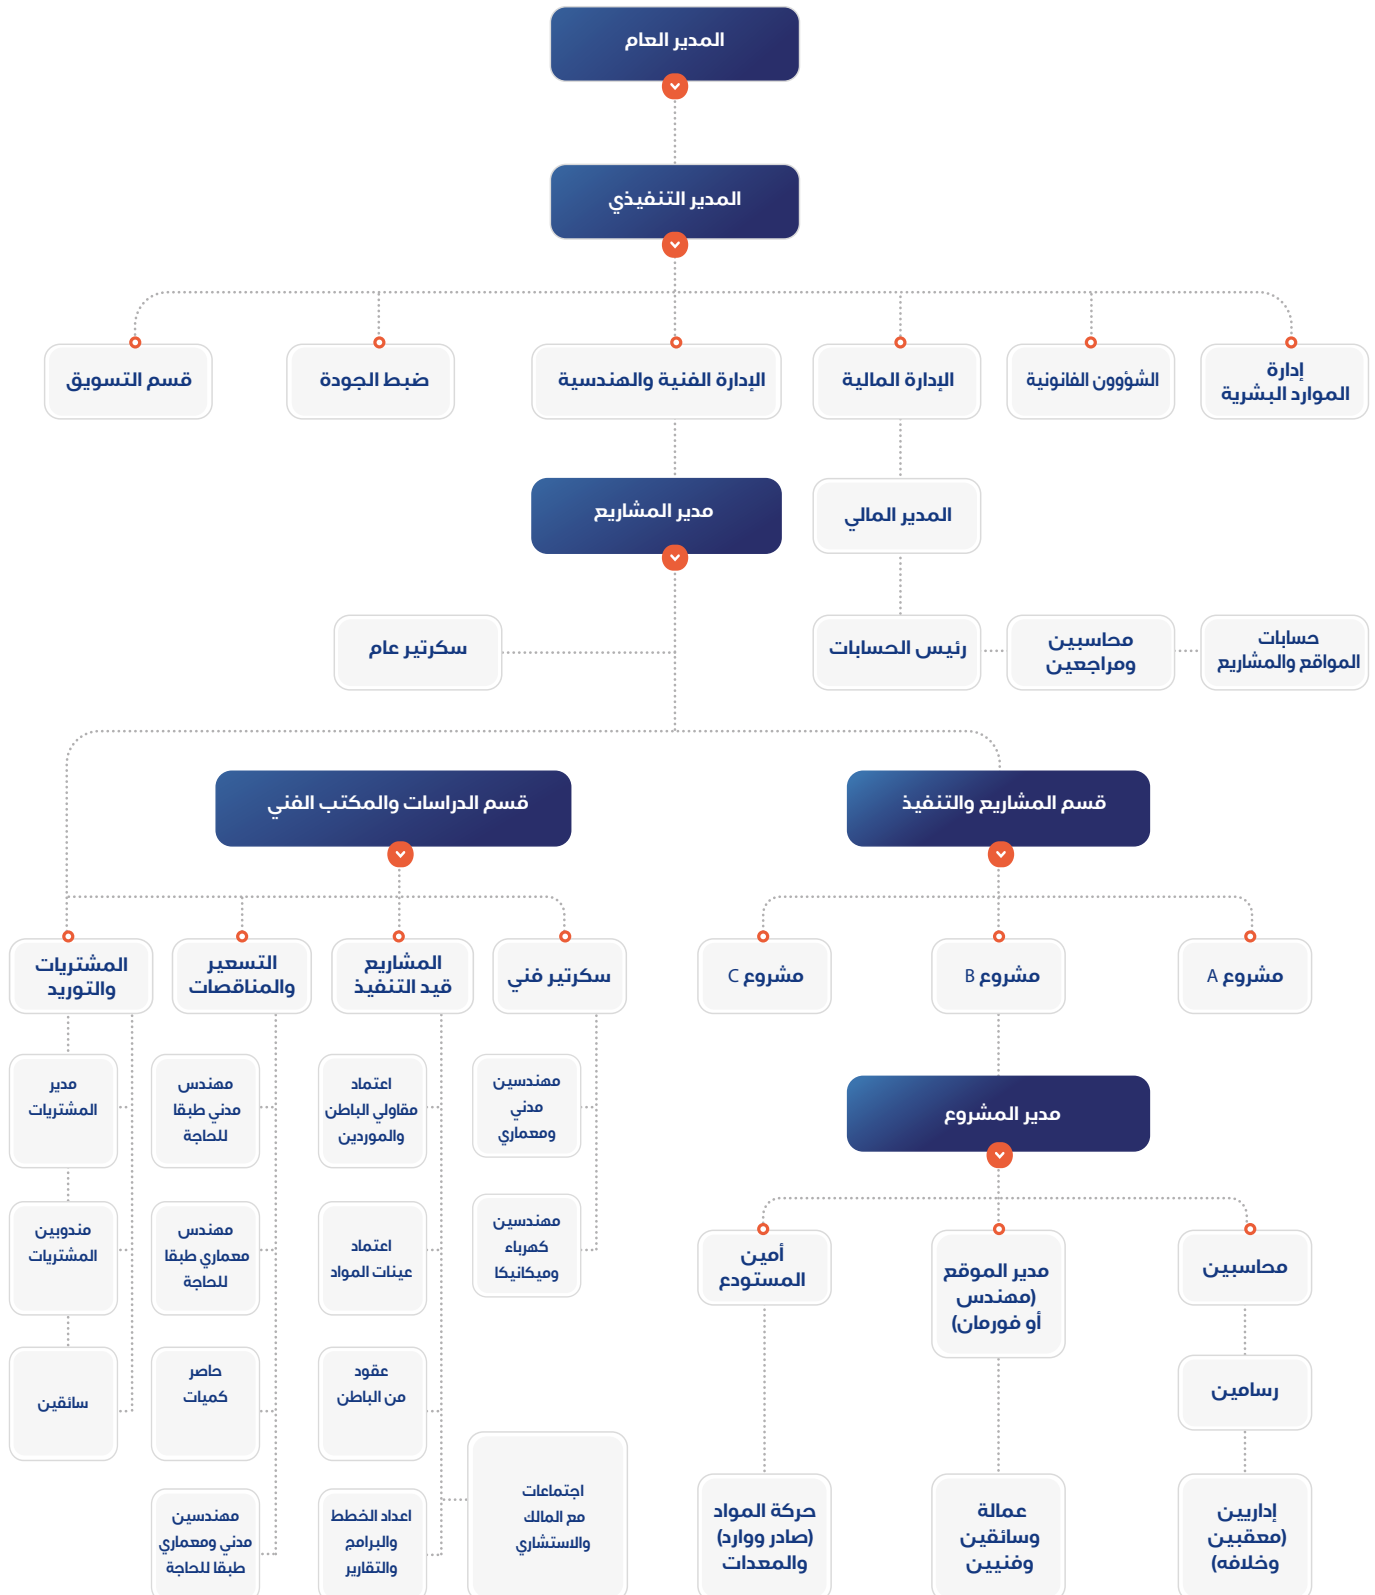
المدير العام

المدير التنفيذي

إدارة الموارد البشرية

الشؤوون القانونية

الإدارة المالية

الإدارة الفنية والهندسية

ضبط الجودة

قسم التسويق

المدير المالي

مدير المشاريع

سكرتير عام

رئيس الحسابات

محاسبين ومراجعين

حسابات المواقع والمشاريع

قسم المشاريع والتنفيذ

قسم الدراسات والمكتب الفني

مشروع A

مشروع B

مشروع C

سكرتير فني

المشاريع قيد التنفيذ

التسعير والمناقصات

المشتريات والتوريد

مدير المشروع

مهندسين مدني ومعماري

مهندسين كهرباء وميكانيكا

اعتماد مقاولي الباطن والموردين

اعتماد عينات المواد

عقود من الباطن

اعداد الخطط والبرامج والتقارير

اجتماعات مع المالك والاستشاري

مهندس مدني طبقا للحاجة

مهندس معماري طبقا للحاجة

حاصر كميات

مهندسين مدني ومعماري طبقا للحاجة

مدير المشتريات

مندوبين المشتريات

سائقين

محاسبين

مدير الموقع (مهندس) أو فورمان

أمين المستودع

رسامين

إداريين (معقبين) وخلافه

عمالة وسائقين وفنيين

حركة المواد (صادر ووارد) والمعدات